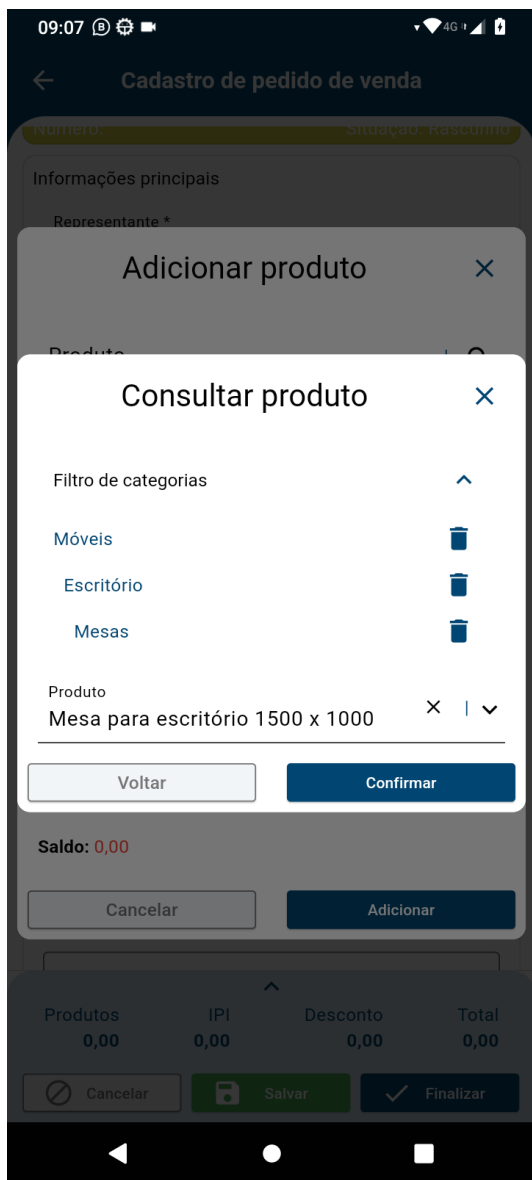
09:07 4G

Cadastro de pedido de venda

Número: Situação: Rascunho

Informações principais

Representante *

Adicionar produto

Produto

Consultar produto

Filtro de categorias

Móveis

Escritório

Mesas

Produto
Mesa para escritório 1500 x 1000

Voltar

Confirmar

Saldo: 0,00

Cancelar

Adicionar

| Produtos | IPI | Desconto | Total |
|---|---|---|---|
| 0,00 | 0,00 | 0,00 | 0,00 |

Cancelar

Salvar

Finalizar